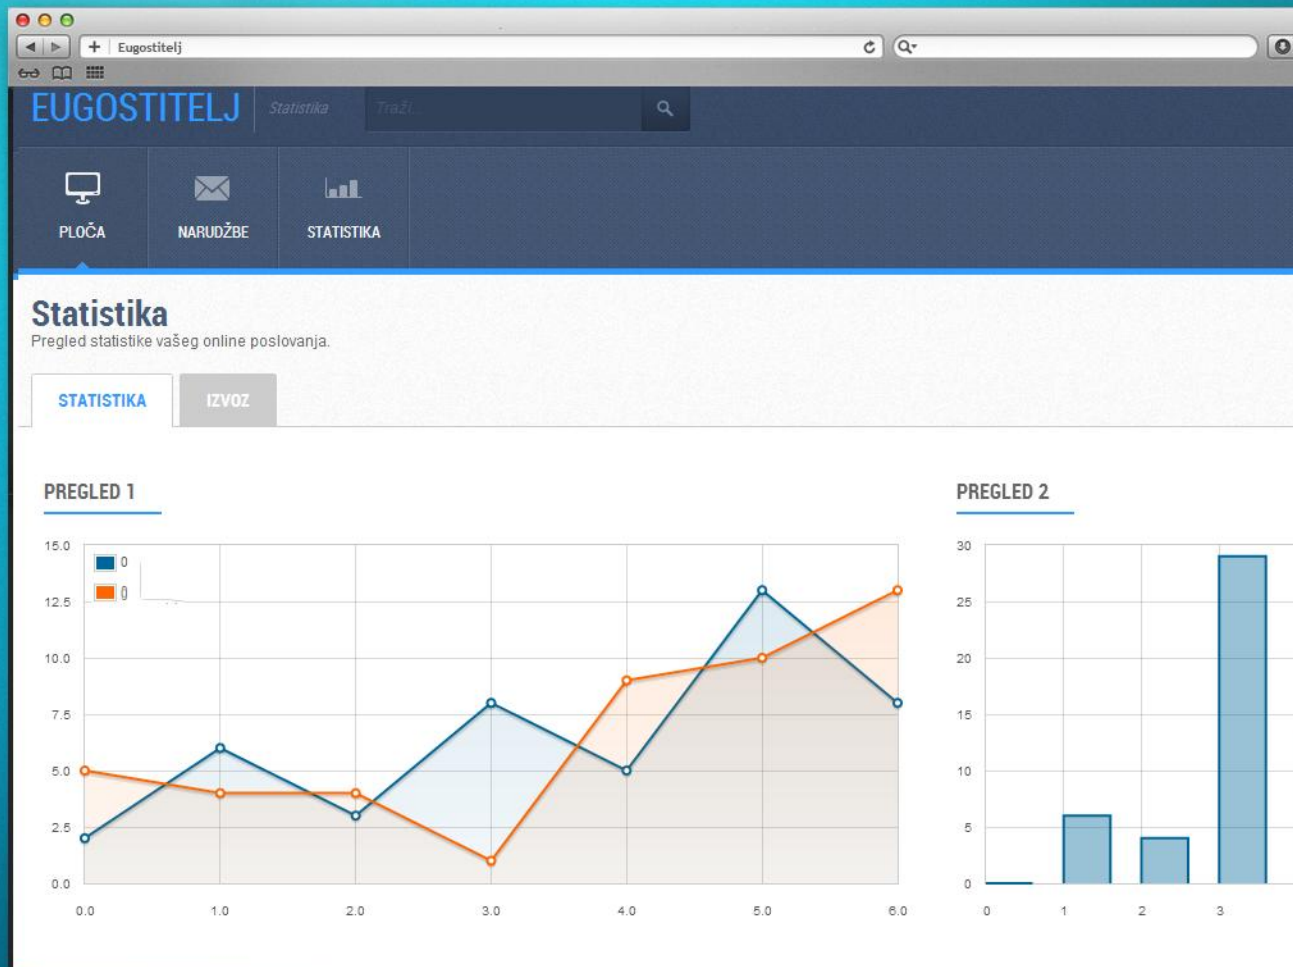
Eugostitelj

EUGOSTITELJ Statistika Traži

PLOČA NARUDŽBE STATISTIKA

Statistika
Pregled statistike vašeg online poslovanja.

STATISTIKA IZVOZ

PREGLED 1

15.0
12.5
10.0
7.5
5.0
2.5
0.0

0
0

0.0 1.0 2.0 3.0 4.0 5.0 6.0

PREGLED 2

30
25
20
15
10
5
0

0 1 2 3